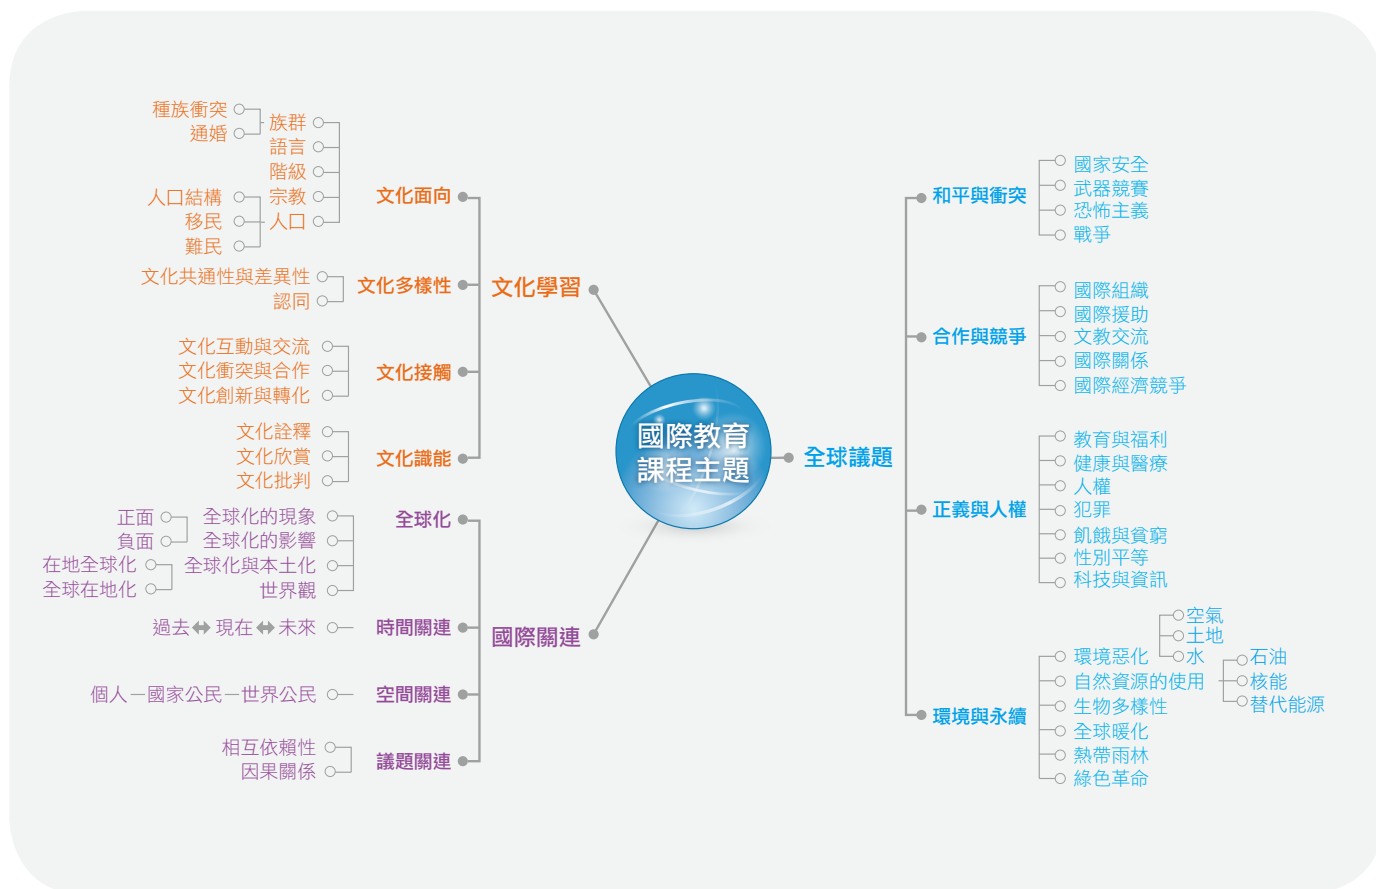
國際教育課程主題

文化學習

文化面向
族群
種族衝突
通婚
語言
階級
宗教
人口
人口結構
移民
難民

文化多樣性
文化共通性與差異性
認同

文化接觸
文化互動與交流
文化衝突與合作
文化創新與轉化

文化識能
文化詮釋
文化欣賞
文化批判

國際關連

全球化
全球化的現象
正面
負面
全球化的影響
全球化與本土化
在地全球化
全球在地化
世界觀

時間關連
過去 ↔ 現在 ↔ 未來

空間關連
個人－國家公民－世界公民

議題關連
相互依賴性
因果關係

全球議題

和平與衝突
國家安全
武器競賽
恐怖主義
戰爭

合作與競爭
國際組織
國際援助
文教交流
國際關係
國際經濟競爭

正義與人權
教育與福利
健康與醫療
人權
犯罪
飢餓與貧窮
性別平等
科技與資訊

環境與永續
環境惡化
空氣
土地
水
自然資源的使用
石油
核能
替代能源
生物多樣性
全球暖化
熱帶雨林
綠色革命